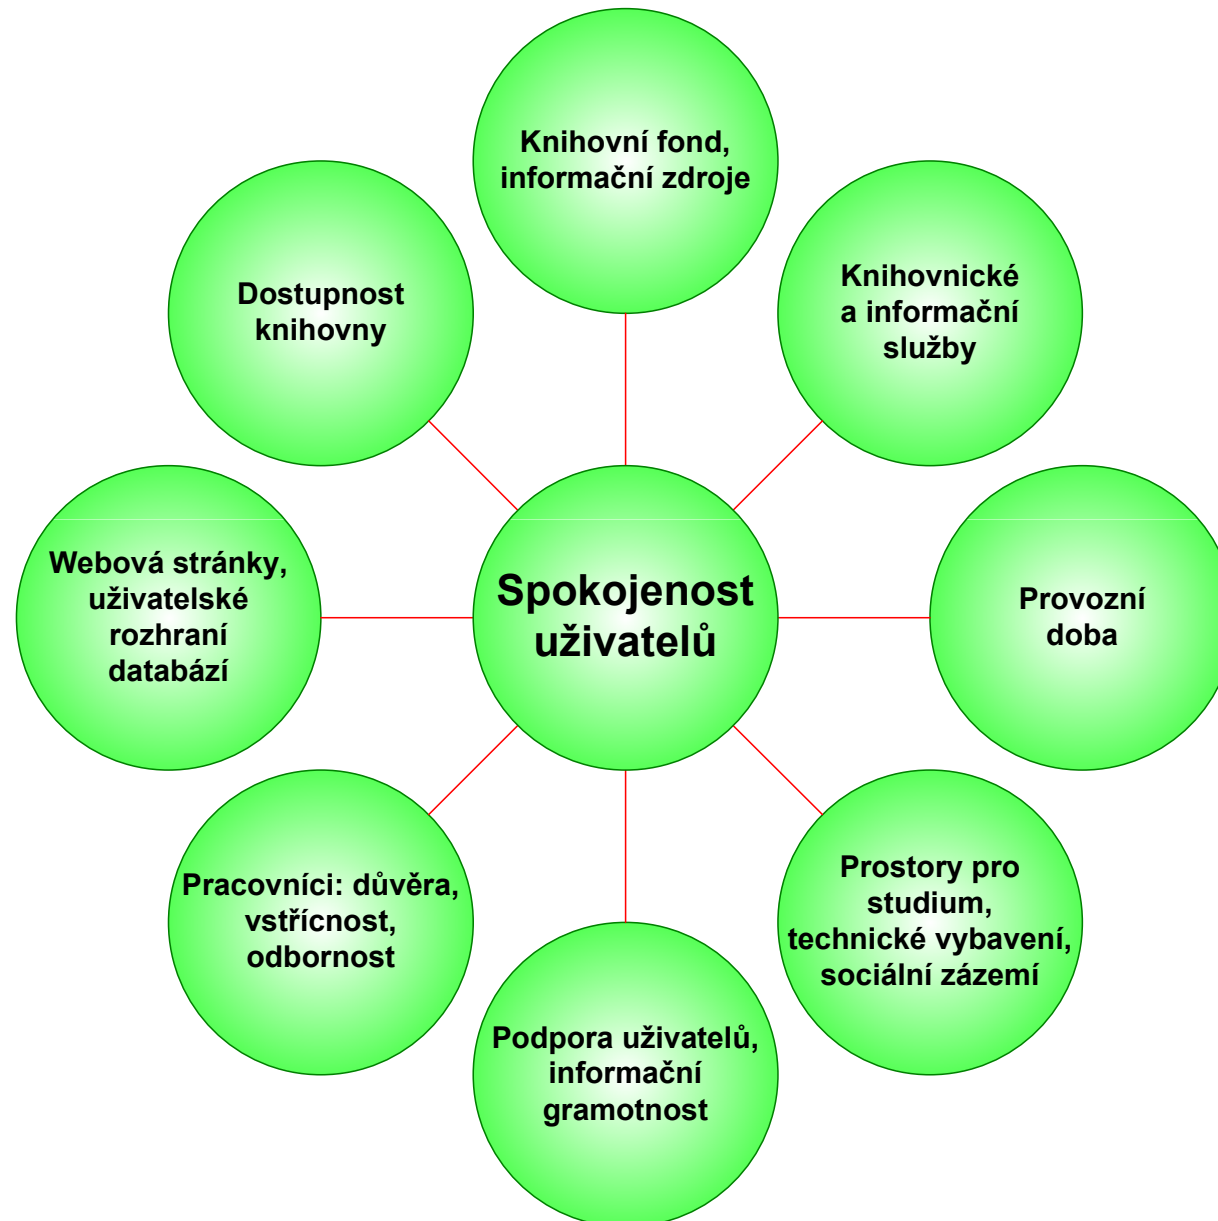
Knihovní fond, informační zdroje

Dostupnost knihovny

Knihovnické a informační služby

Webová stránky, uživatelské rozhraní databází

Spokojenost uživatelů

Provozní doba

Pracovníci: důvěra, vstřícnost, odbornost

Prostory pro studium, technické vybavení, sociální zázemí

Podpora uživatelů, informační gramotnost